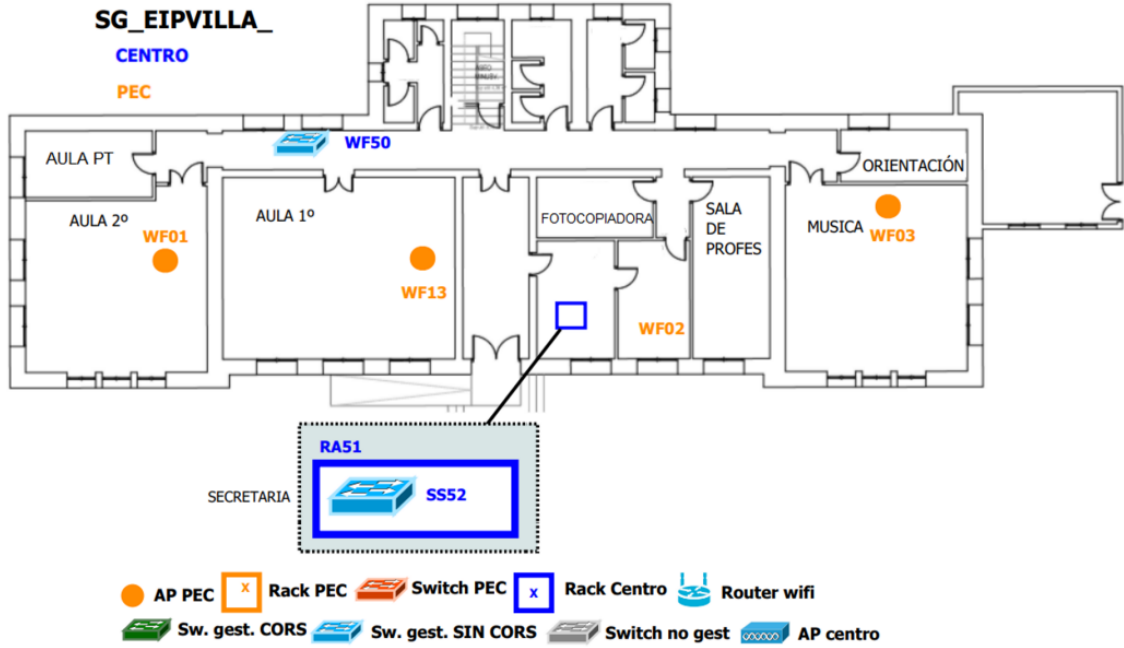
SG_EIPVILLA_
CENTRO
PEC

WF50
AULA PT
ORIENTACIÓN
AULA 2º
AULA 1º
FOTOCOPIADORA
SALA DE PROFES
MUSICA
WF01
WF13
WF03
WF02

RA51
SECRETARIA
SS52

AP PEC
x
Rack PEC
Switch PEC
x
Rack Centro
Router wifi
Sw. gest. CORS
Sw. gest. SIN CORS
Switch no gest
AP centro